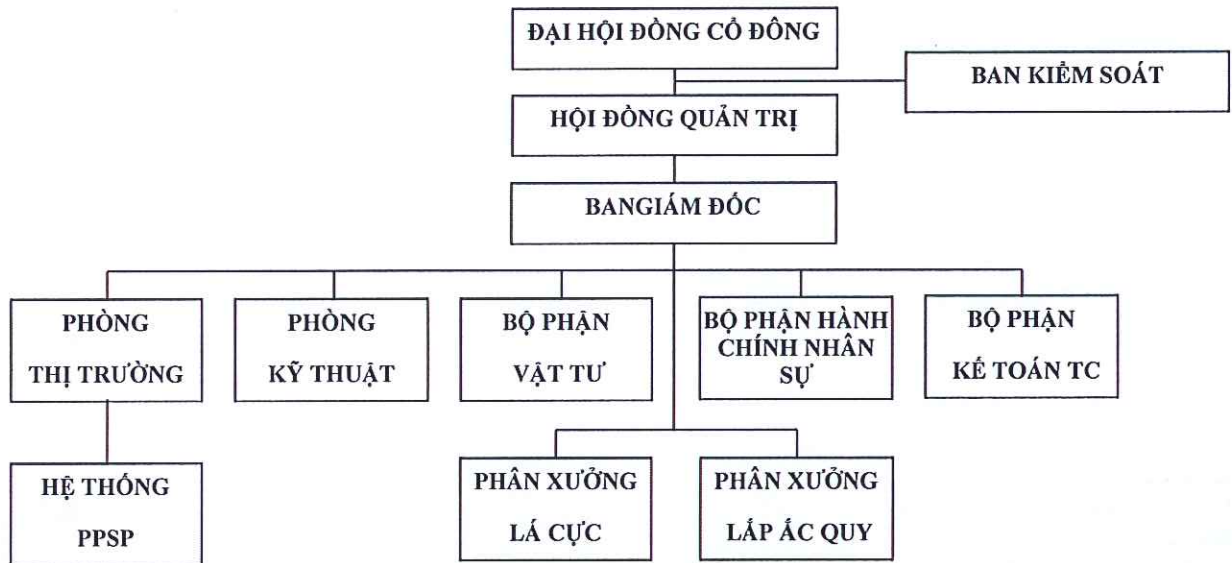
ĐẠI HỘI ĐỒNG CỔ ĐÔNG

BAN KIỂM SOÁT

HỘI ĐỒNG QUẢN TRỊ

BANGIÁM ĐỐC

PHÒNG THỊ TRƯỜNG

PHÒNG KỸ THUẬT

BỘ PHẬN VẬT TƯ

BỘ PHẬN HÀNH CHÍNH NHÂN SỰ

BỘ PHẬN KẾ TOÁN TC

HỆ THỐNG PPSP

PHÂN XƯỞNG LÁ CỰC

PHÂN XƯỞNG LẮP ẮC QUY